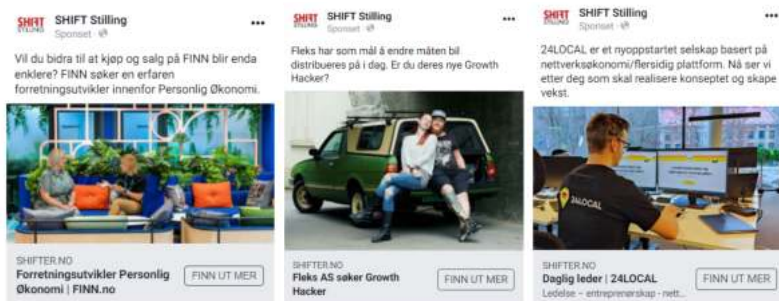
SHIFT STILLING

SHIFT Stilling
Sponset · 

Vil du bidra til at kjøp og salg på FINN blir enda enklere? FINN søker en erfaren forretningsutvikler innenfor Personlig Økonomi.

SHIFTER.NO
Forretningsutvikler Personlig Økonomi | FINN.no

FINN UT MER

SHIFT STILLING

SHIFT Stilling
Sponset · 

Fleks har som mål å endre måten bil distribueres på i dag. Er du deres nye Growth Hacker?

SHIFTER.NO
Fleks AS søker Growth Hacker

FINN UT MER

SHIFT STILLING

SHIFT Stilling
Sponset · 

24LOCAL er et nyoppstartet selskap basert på nettverksøkonomi/flersidig plattform. Nå ser vi etter deg som skal realisere konseptet og skape vekst.

24LOCAL

SHIFTER.NO
Daglig leder | 24LOCAL
Ledelse - entreprenørskap - nett...

FINN UT MER